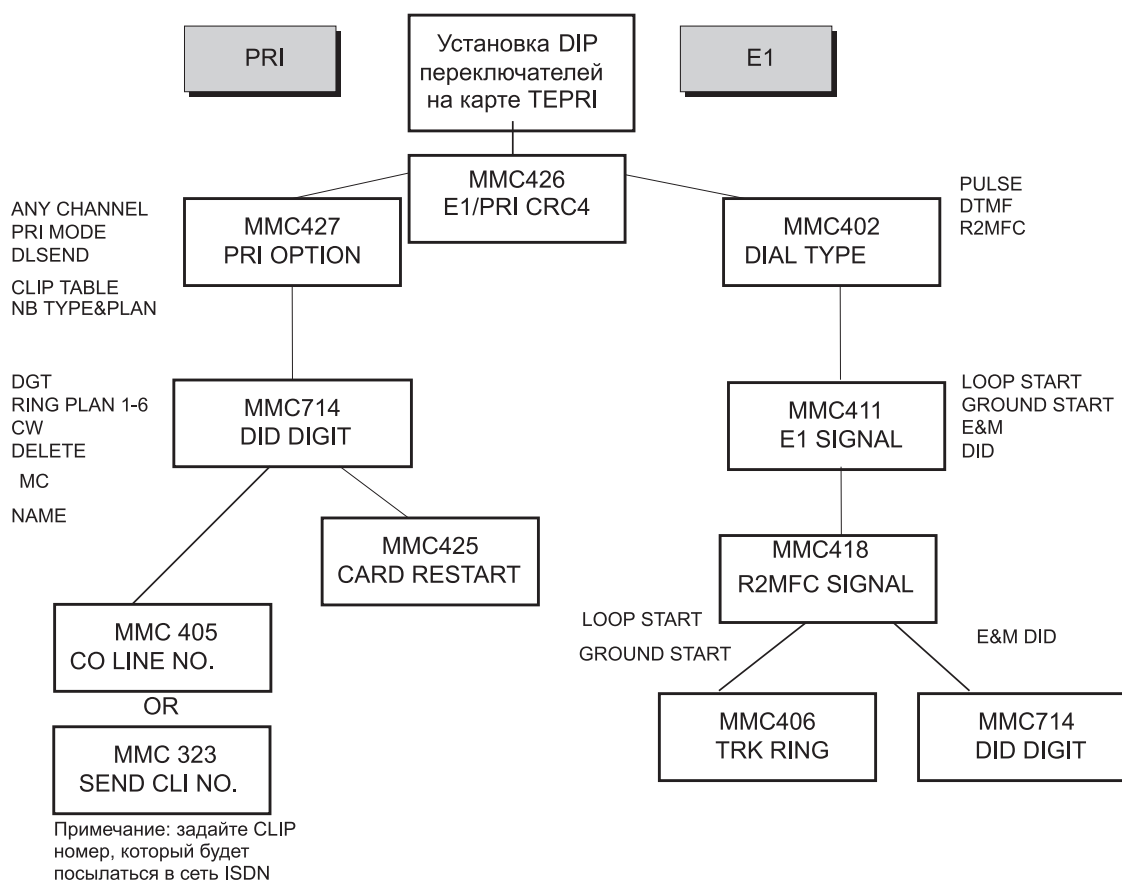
PRI

Установка DIP переключателей на карте TEPRI

E1

MMC426
E1/PRI CRC4

ANY CHANNEL
PRI MODE
DLSEND

CLIP TABLE
NB TYPE&PLAN

MMC427
PRI OPTION

PULSE
DTMF
R2MFC

MMC402
DIAL TYPE

DGT
RING PLAN 1-6
CW
DELETE

MC

NAME

MMC714
DID DIGIT

LOOP START
GROUND START
E&M
DID

MMC411
E1 SIGNAL

MMC425
CARD RESTART

MMC418
R2MFC SIGNAL

LOOP START

GROUND START

E&M DID

MMC 405
CO LINE NO.

OR

MMC 323
SEND CLI NO.

MMC406
TRK RING

MMC714
DID DIGIT

Примечание: задайте CLIP номер, который будет посылаться в сеть ISDN